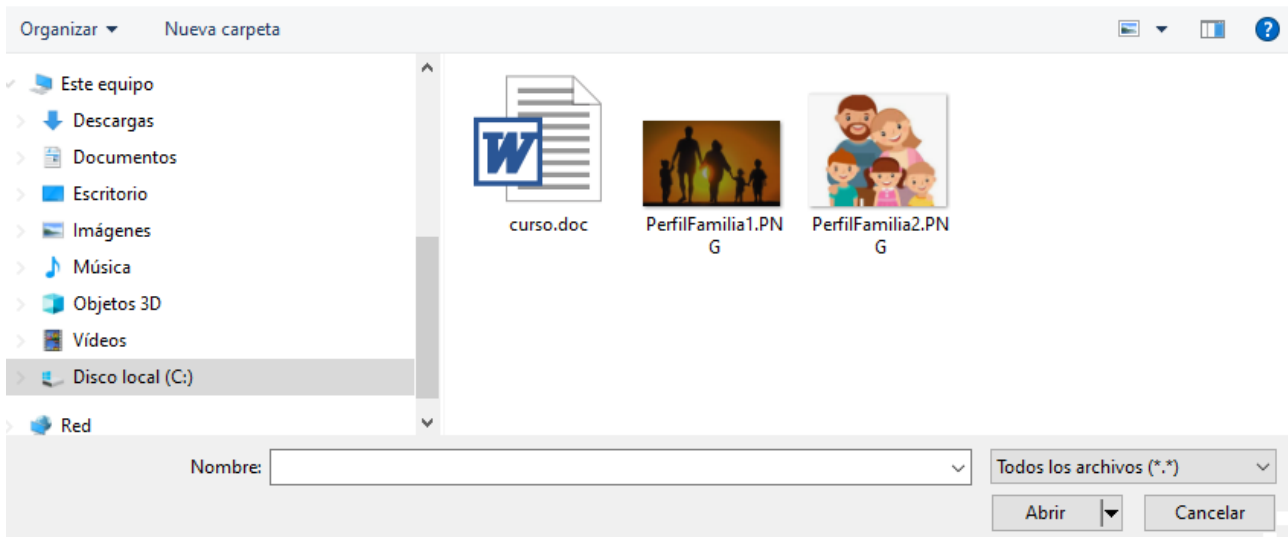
Organizar ▾ Nueva carpeta

Este equipo
Descargas
Documentos
Escritorio
Imágenes
Música
Objetos 3D
Vídeos
Disco local (C:)
Red

curso.doc
PerfilFamilia1.PNG
PerfilFamilia2.PNG

Nombre:
Todos los archivos (*.*)
Abrir
Cancelar